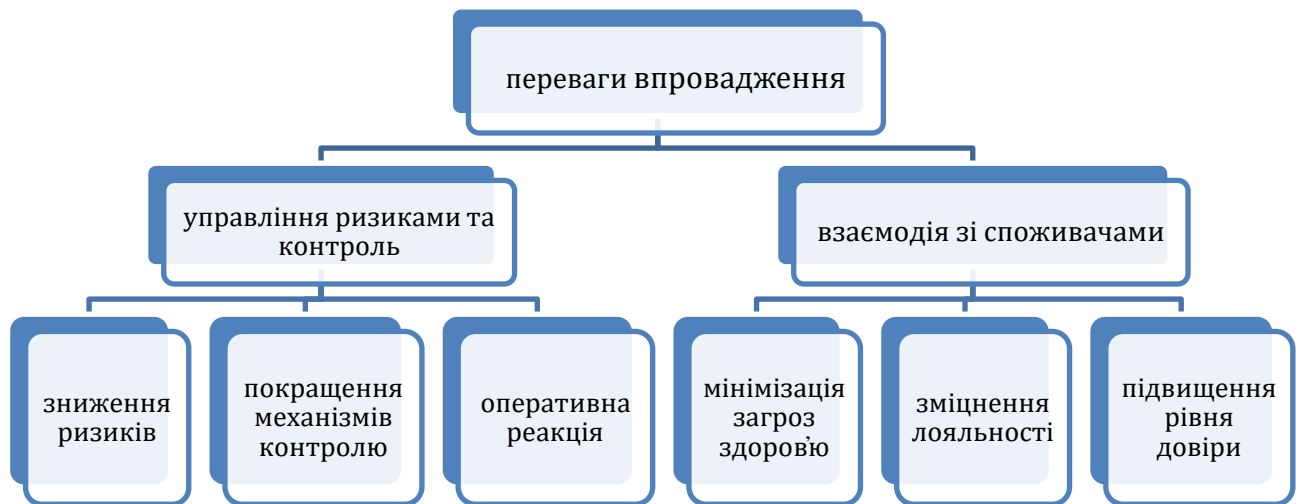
переваги впровадження

управління ризиками та контроль

взаємодія зі споживачами

зниження ризиків

покращення механізмів контролю

оперативна реакція

мінімізація загроз здоров̕ю

зміцнення лояльності

підвищення рівня довіри